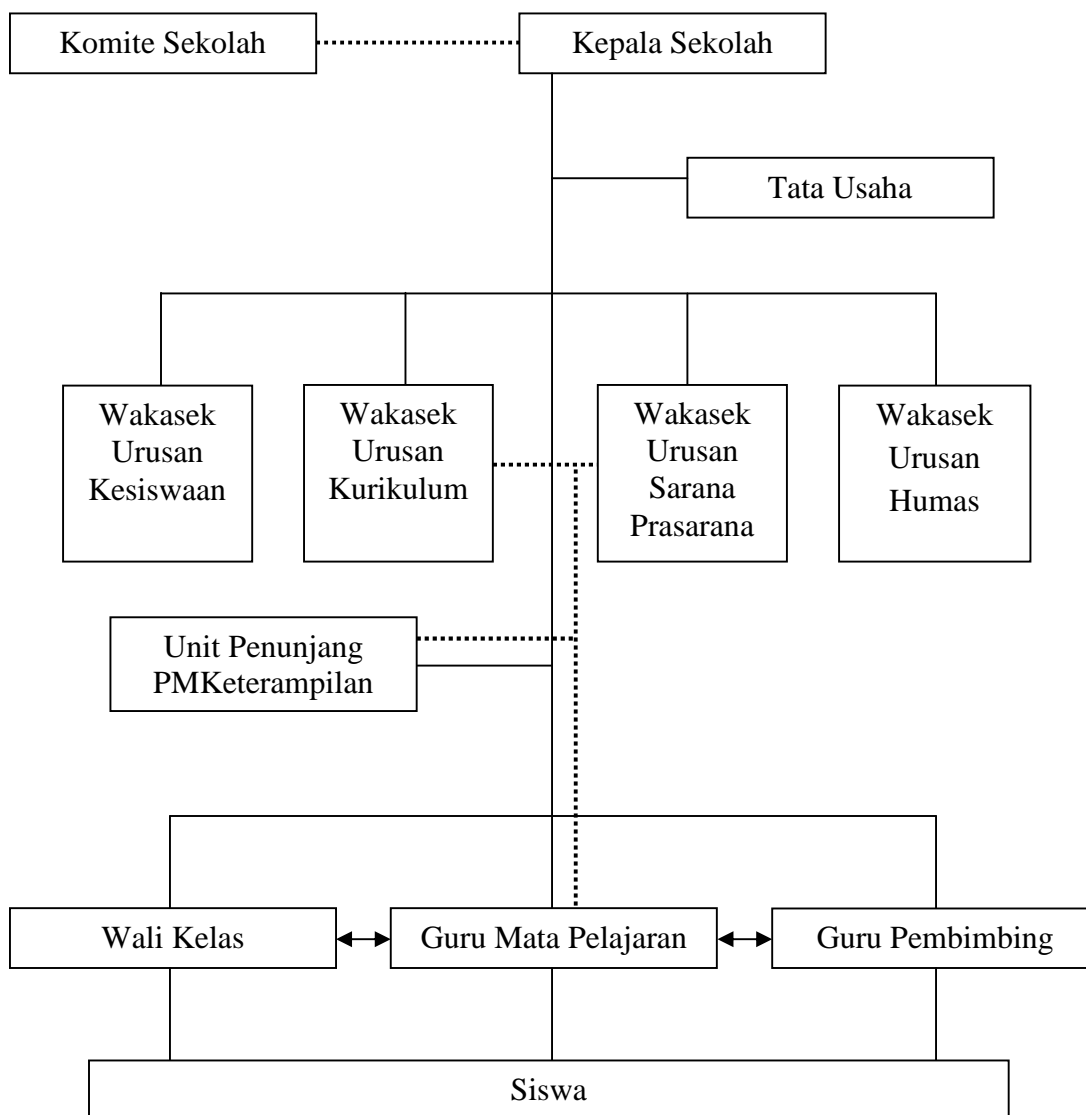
Komite Sekolah

Kepala Sekolah

Tata Usaha

Wakasek Urusan Kesiswaan

Wakasek Urusan Kurikulum

Wakasek Urusan Sarana Prasarana

Wakasek Urusan Humas

Unit Penunjang PMKeterampilan

Wali Kelas

Guru Mata Pelajaran

Guru Pembimbing

Siswa